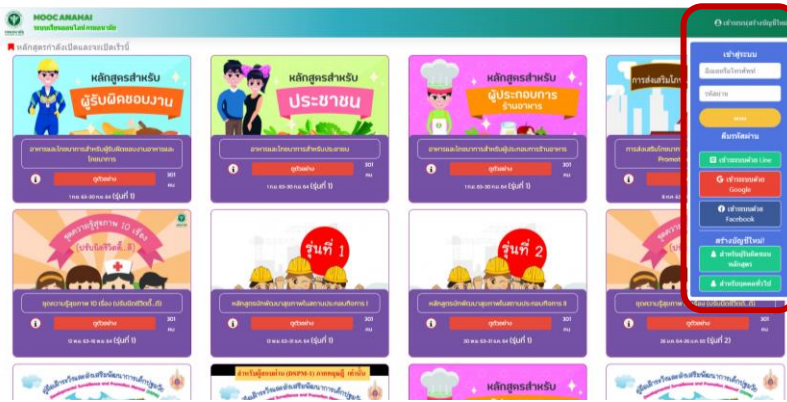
MOOC ANAMAI
ระบบเรียนออนไลน์กรมอนามัย

เข้าระบบ/สร้างบัญชีใหม่

หลักสูตรที่กำลังเปิดลงทะเบียนเร็วนี้

หลักสูตรสำหรับ ผู้รับผิดชอบงาน
อาหารและโภชนาการสำหรับผู้รับผิดชอบงานอาหารและโภชนาการ
ดูตัวอย่าง
301 คน
(รุ่นที่ 1)

หลักสูตรสำหรับ ประชาชน
อาหารและโภชนาการสำหรับประชาชน
ดูตัวอย่าง
301 คน
(รุ่นที่ 1)

หลักสูตรสำหรับ ผู้ประกอบการ ร้านอาหาร
อาหารและโภชนาการสำหรับผู้ประกอบการร้านอาหาร
ดูตัวอย่าง
301 คน
(รุ่นที่ 1)

การส่งเสริมโภ
การส่งเสริมโภ
Promot

ชุดความรู้สุขภาพ 10 เรื่อง (ฉบับมีชีวิตดี..ดี)
ชุดความรู้สุขภาพ 10 เรื่อง (ฉบับมีชีวิตดี..ดี)
ดูตัวอย่าง
301 คน
(รุ่นที่ 1)

รุ่นที่ 1
หลักสูตรพัฒนาสุขาภิบาลสถานประกอบกิจการ I
ดูตัวอย่าง
301 คน
(รุ่นที่ 1)

รุ่นที่ 2
หลักสูตรพัฒนาสุขาภิบาลสถานประกอบกิจการ II
ดูตัวอย่าง
301 คน
(รุ่นที่ 1)

ชุดความรู้สุขภาพ 10 เรื่อง (ฉบับมีชีวิตดี..ดี)
ดูตัวอย่าง
301 คน
(รุ่นที่ 2)

เข้าสู่ระบบ
อีเมลหรือโทรศัพท์
รหัสผ่าน
ลืมรหัสผ่าน
เข้าระบบด้วย Line
เข้าระบบด้วย Google
เข้าระบบด้วย Facebook
สร้างบัญชีใหม่?
สำหรับผู้รับผิดชอบหลักสูตร
สำหรับบุคคลทั่วไป

หลักสูตรสำหรับ